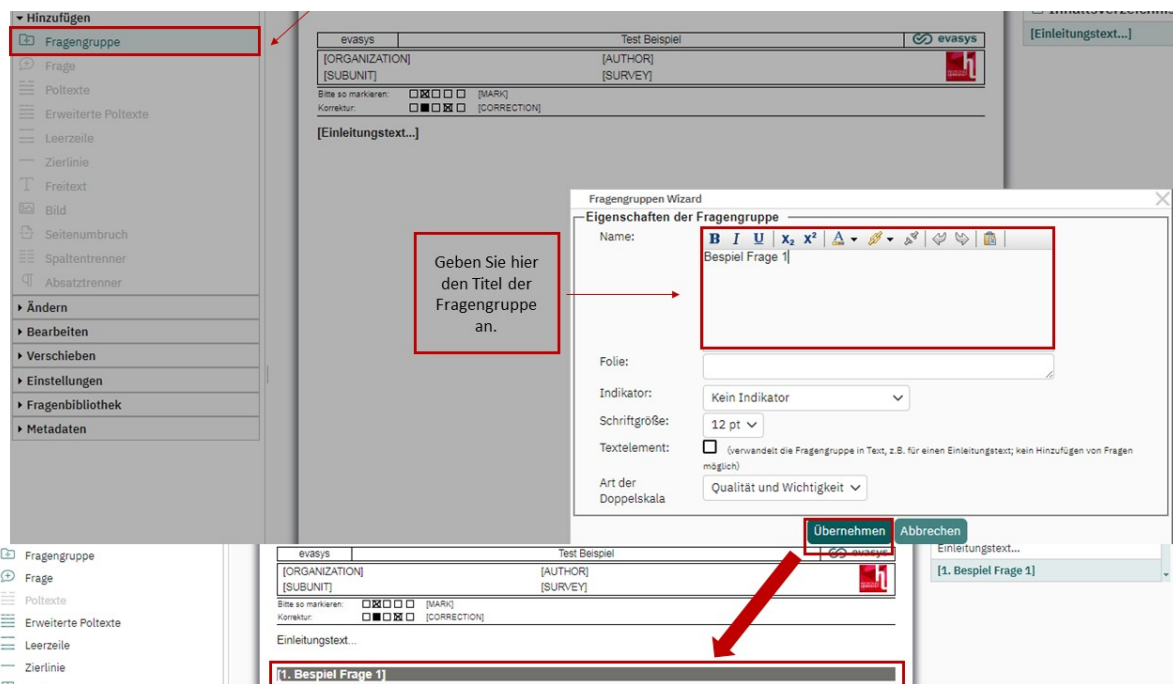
▾ Hinzufügen
Fragengruppe
Frage
Poltexte
Erweiterte Poltexte
Leerzeile
Zierlinie
Freitext
Bild
Seitenumbruch
Spaltentrenner
Absatztrenner
▸ Ändern
▸ Bearbeiten
▸ Verschieben
▸ Einstellungen
▸ Fragenbibliothek
▸ Metadaten

| evasys | Test Beispiel | evasys |
|---|---|---|
| [ORGANIZATION] | [AUTHOR] | |
| [SUBUNIT] | [SURVEY] | |

Bitte so markieren: [MARK]
Korrektur: [CORRECTION]

[Einleitungstext...]

Inhaltsverzeichnis
[Einleitungstext...]

Fragengruppen Wizard
Eigenschaften der Fragengruppe
Name:
B I U $X_2$ $X^2$
Bespiel Frage 1

Geben Sie hier den Titel der Fragengruppe an.

Folie:
Indikator: Kein Indikator
Schriftgröße: 12 pt
Textelement: (verwandelt die Fragengruppe in Text, z.B. für einen Einleitungstext; kein Hinzufügen von Fragen möglich)
Art der Doppelskala: Qualität und Wichtigkeit
Übernehmen Abbrechen

Fragengruppe
Frage
Poltexte
Erweiterte Poltexte
Leerzeile
Zierlinie

| evasys | Test Beispiel | evasys |
|---|---|---|
| [ORGANIZATION] | [AUTHOR] | |
| [SUBUNIT] | [SURVEY] | |

Bitte so markieren: [MARK]
Korrektur: [CORRECTION]

Einleitungstext...

[1. Bespiel Frage 1]

Einleitungstext...
[1. Bespiel Frage 1]